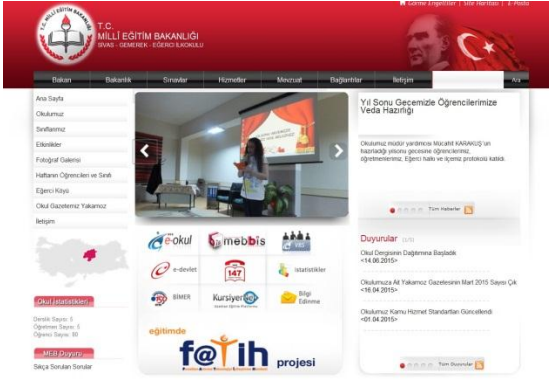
T.C.
MİLLÎ EĞİTİM BAKANLIĞI
SİVAS - GEMEREK - EĞERCİ İLKOKULU

Görme Engelliler | Site Haritası | E-Posta

Bakan | Bakanlık | Sınavlar | Hizmetler | Mevzuat | Bağlantılar | İletişim | Ara

Ana Sayfa
Okulumuz
Sınıflarımız
Etkinlikler
Fotoğraf Galerisi
Haftanın Öğrencileri ve Sınıfı
Eğerci Köyü
Okul Gazetemiz Yakamoz
İletişim

Okul İstatistikleri
Derslik Sayısı: 5
Öğretmen Sayısı: 5
Öğrenci Sayısı: 80

MEB Duyuru
Sıkça Sorulan Sorular

Yıl Sonu Gecemizle Öğrencilerimize Veda Hazırlığı

Okulumuz müdür yardımcısı Mücahit KARAKUŞ un hazırladığı yılsonu gecesine öğrencilerimiz, öğretmenlerimiz, Eğerci Halkı ve ilçemiz protokolü katıldı.

Tüm Haberler

e-okul
mebbis
VBS
e-devlet
147
İstatistikler
BİMER
KursiyerOp
Bilgi Edinme

eğitimde fatih projesi

Duyurular

Okul Dergisinin Dağıtımına Başladık
<14.06.2015>

Okulumuzu Ait Yakamoz Gazetesinin Mart 2015 Sayısı Çık
<16.04.2015>

Okulumuz Kamu Hizmet Standartları Güncellendi
<01.04.2015>

Tüm Duyurular